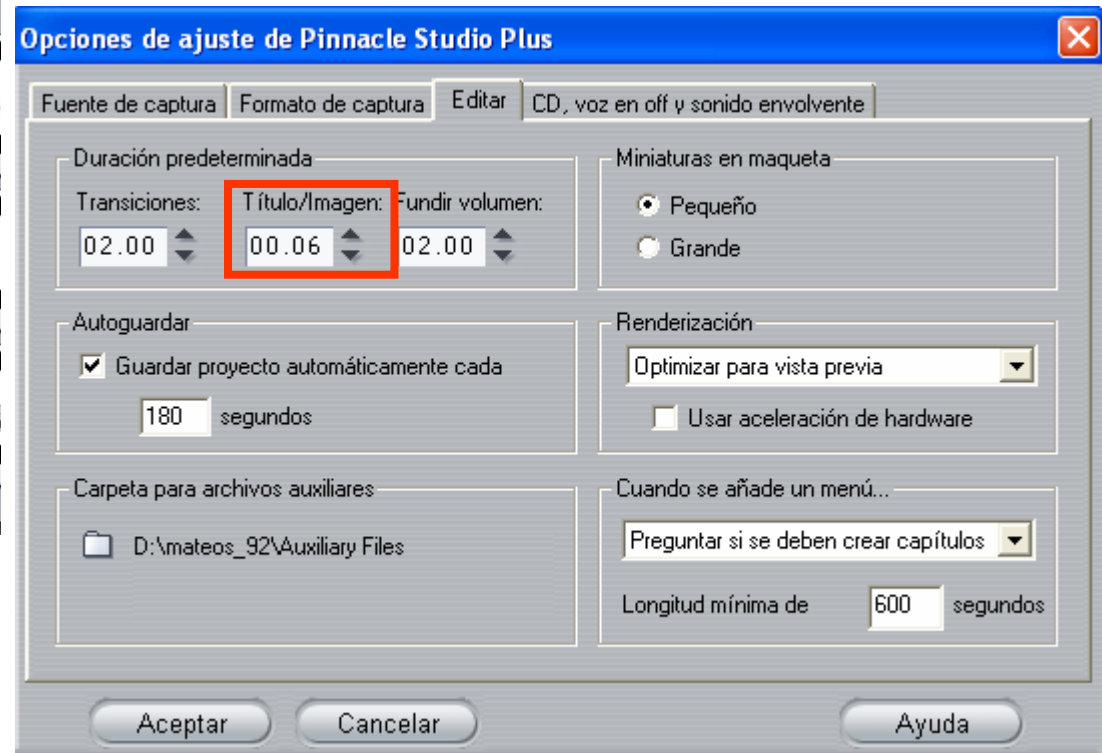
Opciones de ajuste de Pinnacle Studio Plus

Fuente de captura | Formato de captura | Editar | CD, voz en off y sonido envolvente

Duración predeterminada
Transiciones: 02.00
Título/Imagen: 00.06
Fundir volumen: 02.00

Miniaturas en maqueta
Pequeño
Grande

Autoguardar
Guardar proyecto automáticamente cada
180 segundos

Renderización
Optimizar para vista previa
Usar aceleración de hardware

Carpeta para archivos auxiliares
D:\mateos_92\Auxiliary Files

Cuando se añade un menú...
Preguntar si se deben crear capítulos
Longitud mínima de 600 segundos

Aceptar
Cancelar
Ayuda